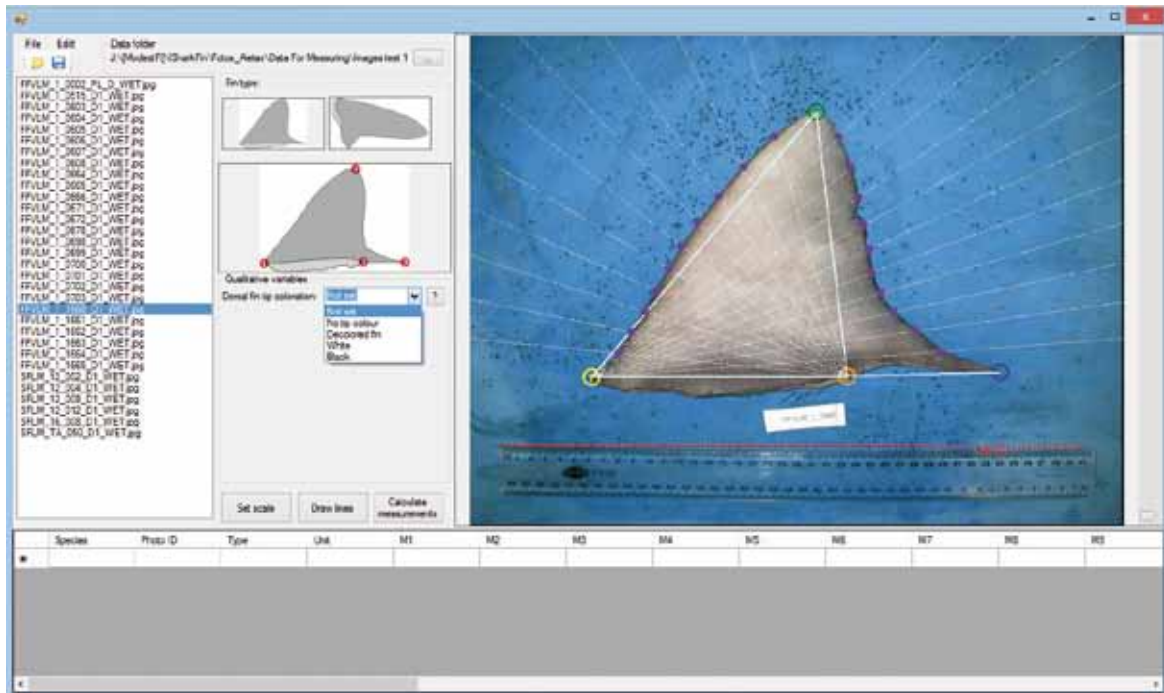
File Edit

Data folder
J:\(Modest)T2\SharkFin\ Fdus_Aetas\ Data For Measuring\ Images test 1

FPVLM_1_2002_PL_D_WET.jpg
FPVLM_1_3519_D1_WET.jpg
FPVLM_1_3601_D1_WET.jpg
FPVLM_1_3604_D1_WET.jpg
FPVLM_1_3605_D1_WET.jpg
FPVLM_1_3606_D1_WET.jpg
FPVLM_1_3607_D1_WET.jpg
FPVLM_1_3608_D1_WET.jpg
FPVLM_1_3664_D1_WET.jpg
FPVLM_1_3665_D1_WET.jpg
FPVLM_1_3666_D1_WET.jpg
FPVLM_1_3671_D1_WET.jpg
FPVLM_1_3672_D1_WET.jpg
FPVLM_1_3678_D1_WET.jpg
FPVLM_1_3698_D1_WET.jpg
FPVLM_1_3699_D1_WET.jpg
FPVLM_1_3700_D1_WET.jpg
FPVLM_1_3701_D1_WET.jpg
FPVLM_1_3702_D1_WET.jpg
FPVLM_1_3703_D1_WET.jpg
FPVLM_1_3704_D1_WET.jpg
FPVLM_1_1661_D1_WET.jpg
FPVLM_1_1662_D1_WET.jpg
FPVLM_1_1663_D1_WET.jpg
FPVLM_1_1664_D1_WET.jpg
FPVLM_1_1665_D1_WET.jpg
SFLM_12_002_D1_WET.jpg
SFLM_12_304_D1_WET.jpg
SFLM_12_308_D1_WET.jpg
SFLM_12_312_D1_WET.jpg
SFLM_16_308_D1_WET.jpg
SFLM_TA_050_D1_WET.jpg

Fin type:

Qualitative variables
Dorsal fin tip coloration: First wit
First wit
No tip colour
Discoloured fin
White
Black

?

Set scale
Draw lines
Calculate measurements

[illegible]

| | Species | Photo ID | Type | Unit | M1 | M2 | M3 | M4 | M5 | M6 | M7 | M8 | M9 |
|---|---|---|---|---|---|---|---|---|---|---|---|---|---|
| * | | | | | | | | | | | | | |